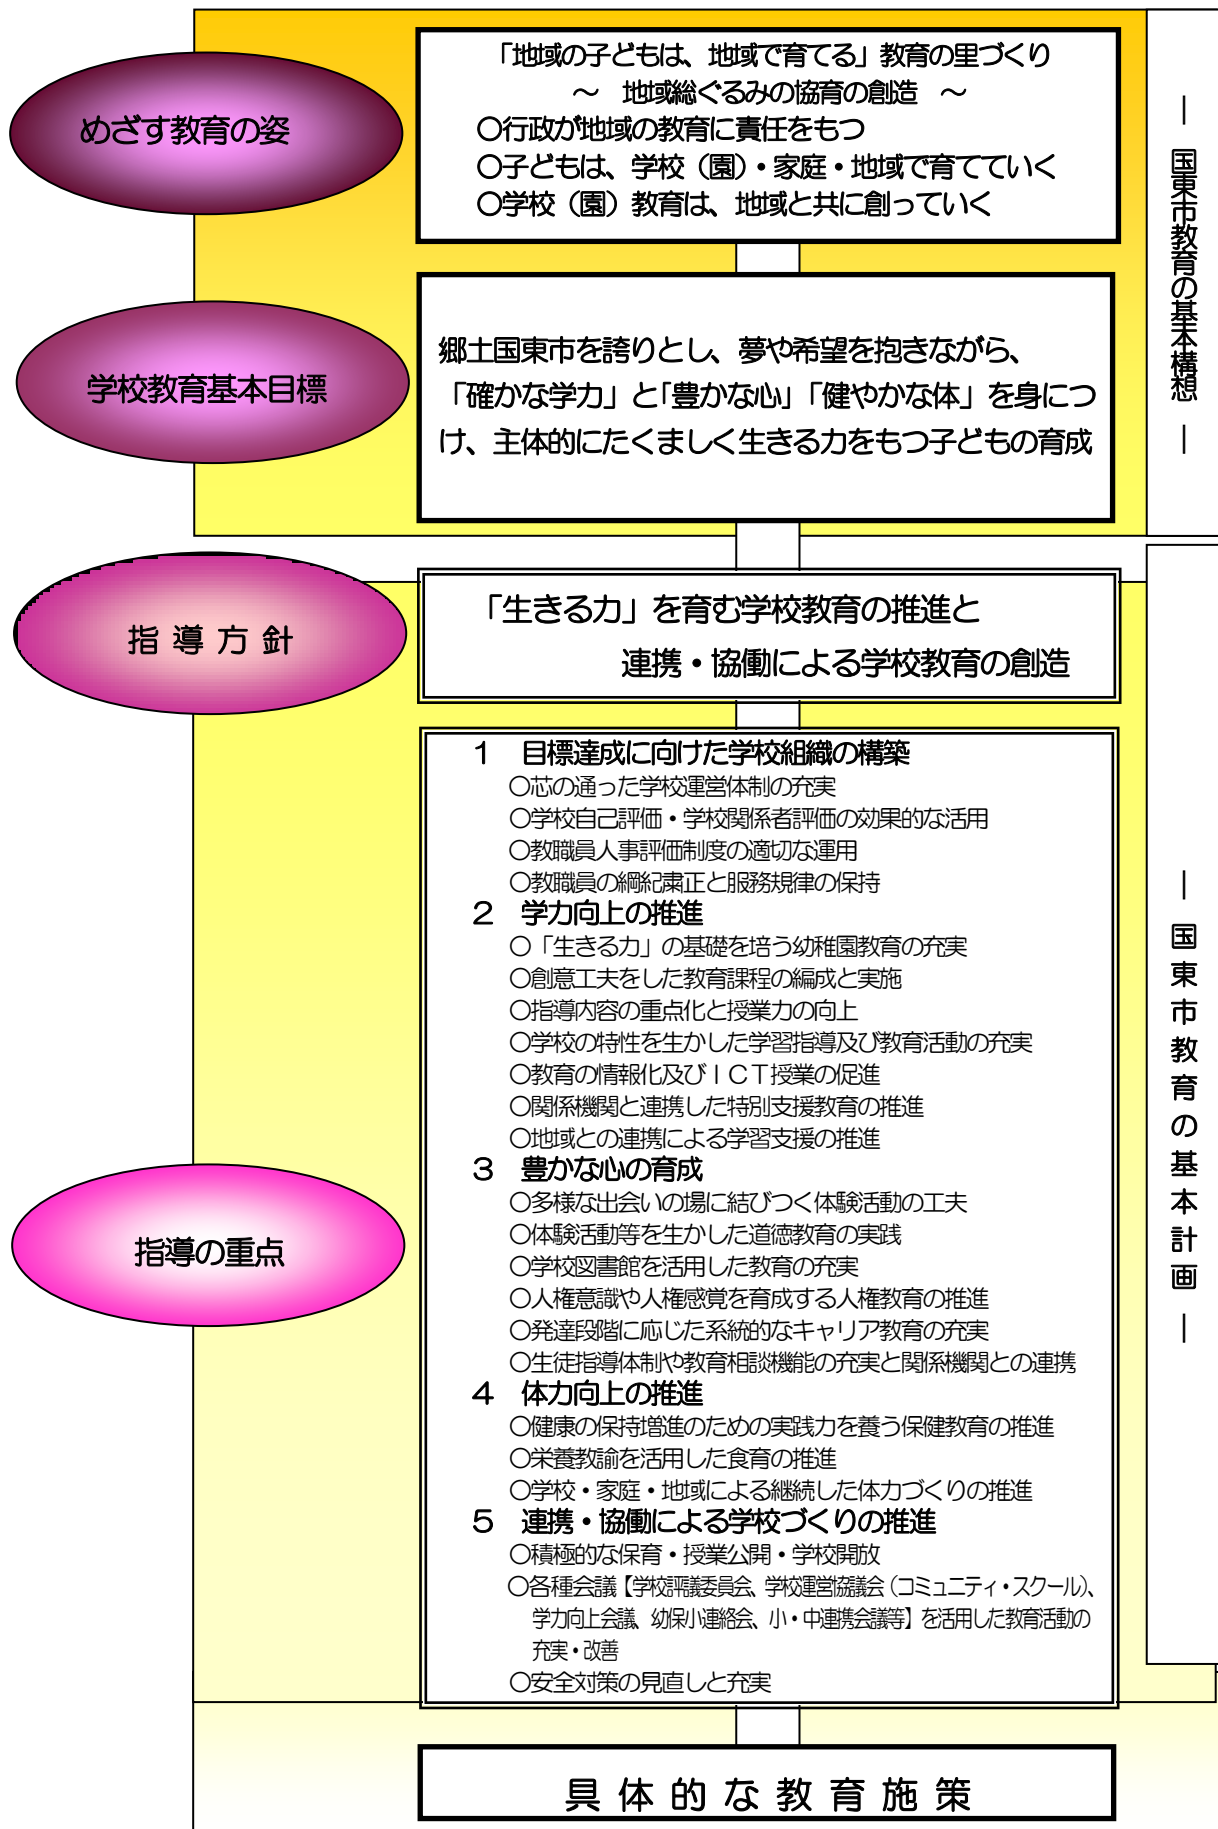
めざす教育の姿

「地域の子どもは、地域で育てる」教育の里づくり
～ 地域総ぐるみの協育の創造 ～
○行政が地域の教育に責任をもつ
○子どもは、学校（園）・家庭・地域で育てていく
○学校（園）教育は、地域と共に創っていく

学校教育基本目標

郷土国東市を誇りとし、夢や希望を抱きながら、「確かな学力」と「豊かな心」「健やかな体」を身につけ、主体的にたくましく生きる力をもつ子どもの育成

—国東市教育の基本構想—

指導方針

「生きる力」を育む学校教育の推進と
連携・協働による学校教育の創造

指導の重点

1 目標達成に向けた学校組織の構築
○芯の通った学校運営体制の充実
○学校自己評価・学校関係者評価の効果的な活用
○教職員人事評価制度の適切な運用
○教職員の綱紀粛正と服務規律の保持
2 学力向上の推進
○「生きる力」の基礎を培う幼稚園教育の充実
○創意工夫をした教育課程の編成と実施
○指導内容の重点化と授業力の向上
○学校の特性を生かした学習指導及び教育活動の充実
○教育の情報化及びＩＣＴ授業の促進
○関係機関と連携した特別支援教育の推進
○地域との連携による学習支援の推進
3 豊かな心の育成
○多様な出会いの場に結びつく体験活動の工夫
○体験活動等を生かした道徳教育の実践
○学校図書館を活用した教育の充実
○人権意識や人権感覚を育成する人権教育の推進
○発達段階に応じた系統的なキャリア教育の充実
○生徒指導体制や教育相談機能の充実と関係機関との連携
4 体力向上の推進
○健康の保持増進のための実践力を養う保健教育の推進
○栄養教諭を活用した食育の推進
○学校・家庭・地域による継続した体力づくりの推進
5 連携・協働による学校づくりの推進
○積極的な保育・授業公開・学校開放
○各種会議【学校評議委員会、学校運営協議会（コミュニティ・スクール）、学力向上会議、幼保小連絡会、小・中連携会議等】を活用した教育活動の充実・改善
○安全対策の見直しと充実

—国東市教育の基本計画—

具体的な教育施策